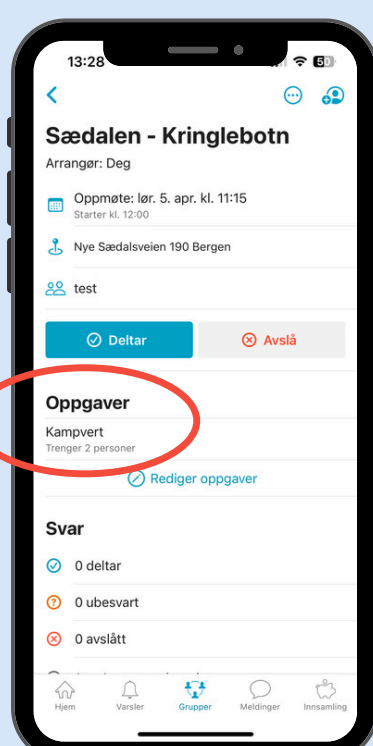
13:28

50

<

Sædalen - Kringlebotn

Arrangør: Deg

Oppmøte: lør. 5. apr. kl. 11:15
Starter kl. 12:00

Nye Sædalsveien 190 Bergen

test

Deltar

Avslå

Oppgaver

Kampvert
Trenger 2 personer

Rediger oppgaver

Svar

0 deltar

0 ubesvart

0 avslått

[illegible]

Hjem

Varsler

Grupper

Meldinger

Innsamling